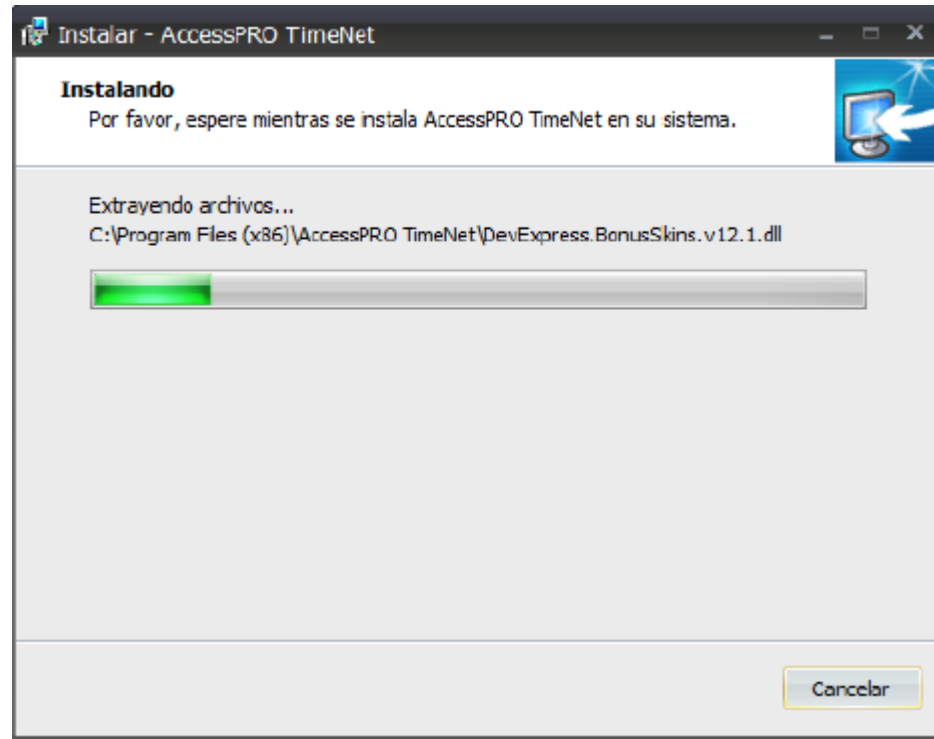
Instalar - AccessPRO TimeNet

Instalando
Por favor, espere mientras se instala AccessPRO TimeNet en su sistema.

Extrayendo archivos...
C:\Program Files (x86)\AccessPRO TimeNet\DevExpress.BonusSkins.v12.1.dll

Cancelar